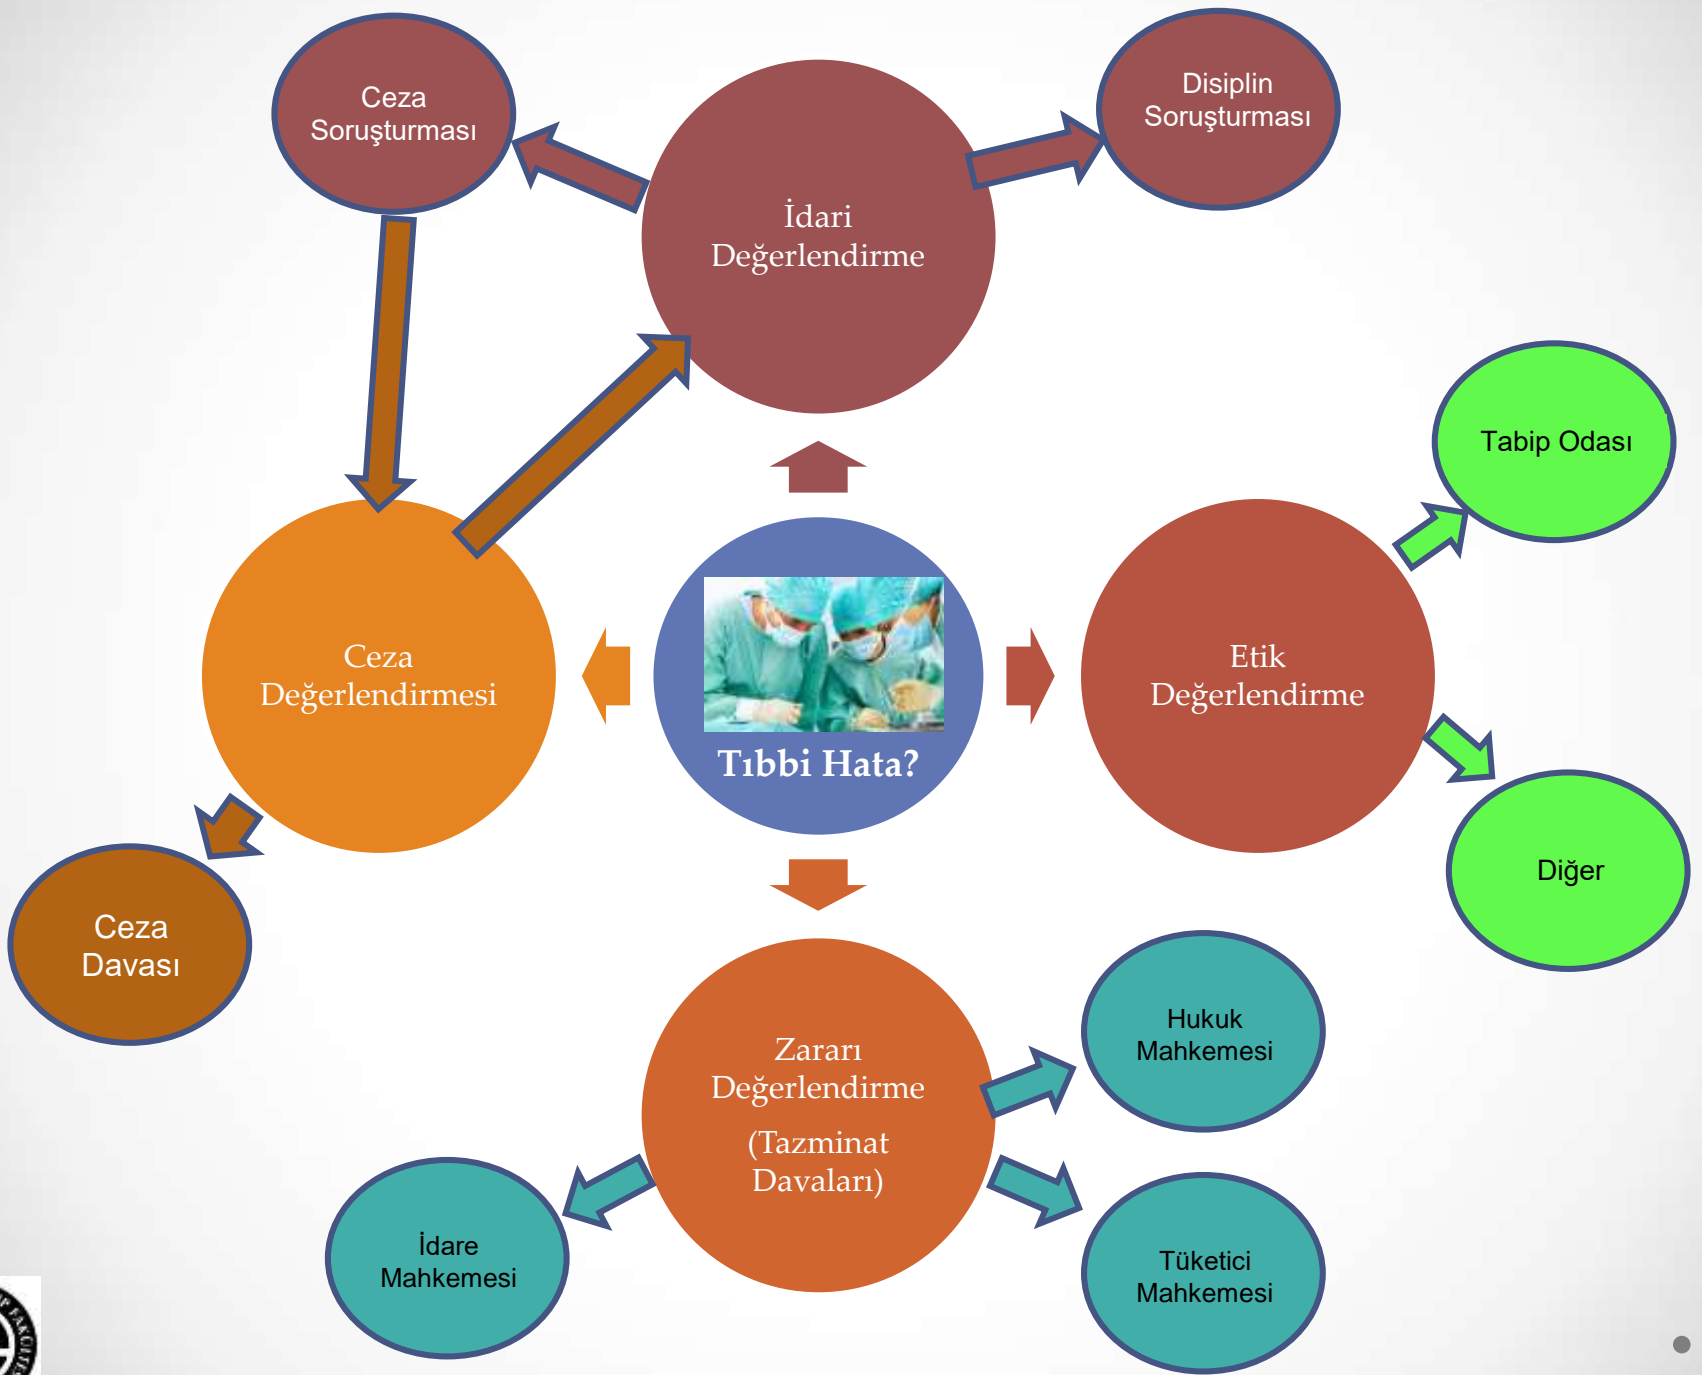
Ceza Soruşturması

Disiplin Soruşturması

İdari Değerlendirme

Tabip Odası

Ceza Değerlendirmesi

Tıbbi Hata?

Etik Değerlendirme

Diğer

Ceza Davası

Zararı Değerlendirme

(Tazminat Davaları)

Hukuk Mahkemesi

İdare Mahkemesi

Tüketici Mahkemesi